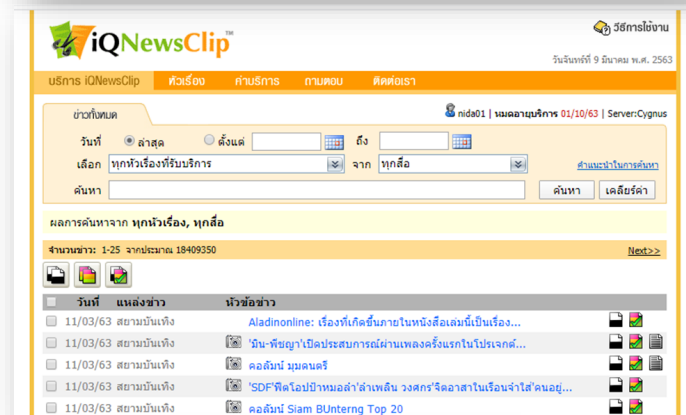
iQNewsClip™

วิธีการใช้งาน

วันจันทร์ที่ 9 มีนาคม พ.ศ. 2563

บริการ iQNewsClip | หัวเรื่อง | ค่าบริการ | ถามตอบ | ติดต่อเรา

ข่าวทั้งหมด

nida01 | หมดอายุบริการ 01/10/63 | Server:Cygnus

วันที่ ล่าสุด ตั้งแต่ ถึง

เลือก ทุกหัวเรื่องที่รับบริการ จาก ทุกสื่อ คำแนะนำในการค้นหา

ค้นหา ค้นหา เคลียร์ค่า

ผลการค้นหาจาก ทุกหัวเรื่อง, ทุกสื่อ

จำนวนข่าว: 1-25 จากประมาณ 18409350 Next>>

| | วันที่ | แหล่งข่าว | | หัวข้อข่าว |
|---|---|---|---|---|
| | 11/03/63 | สยามบันเทิง | | Aladinonline: เรื่องที่เกิดขึ้นภายในหนังสือเล่มนี้เป็นเรื่อง... |
| | 11/03/63 | สยามบันเทิง | | 'มิน-พีชญา'เปิดประสบการณ์ผ่านเพลงครั้งแรกในโปรเจกต์... |
| | 11/03/63 | สยามบันเทิง | | คอลัมน์ มุมดนตรี |
| | 11/03/63 | สยามบันเทิง | | 'SDF'ฟีตโอปป้าหมอลำ'ลำเพลิน วงศกร'จัดอาสาในเรือนจำใส่'คนอยู่... |
| | 11/03/63 | สยามบันเทิง | | คอลัมน์ Siam BUnterng Top 20 |